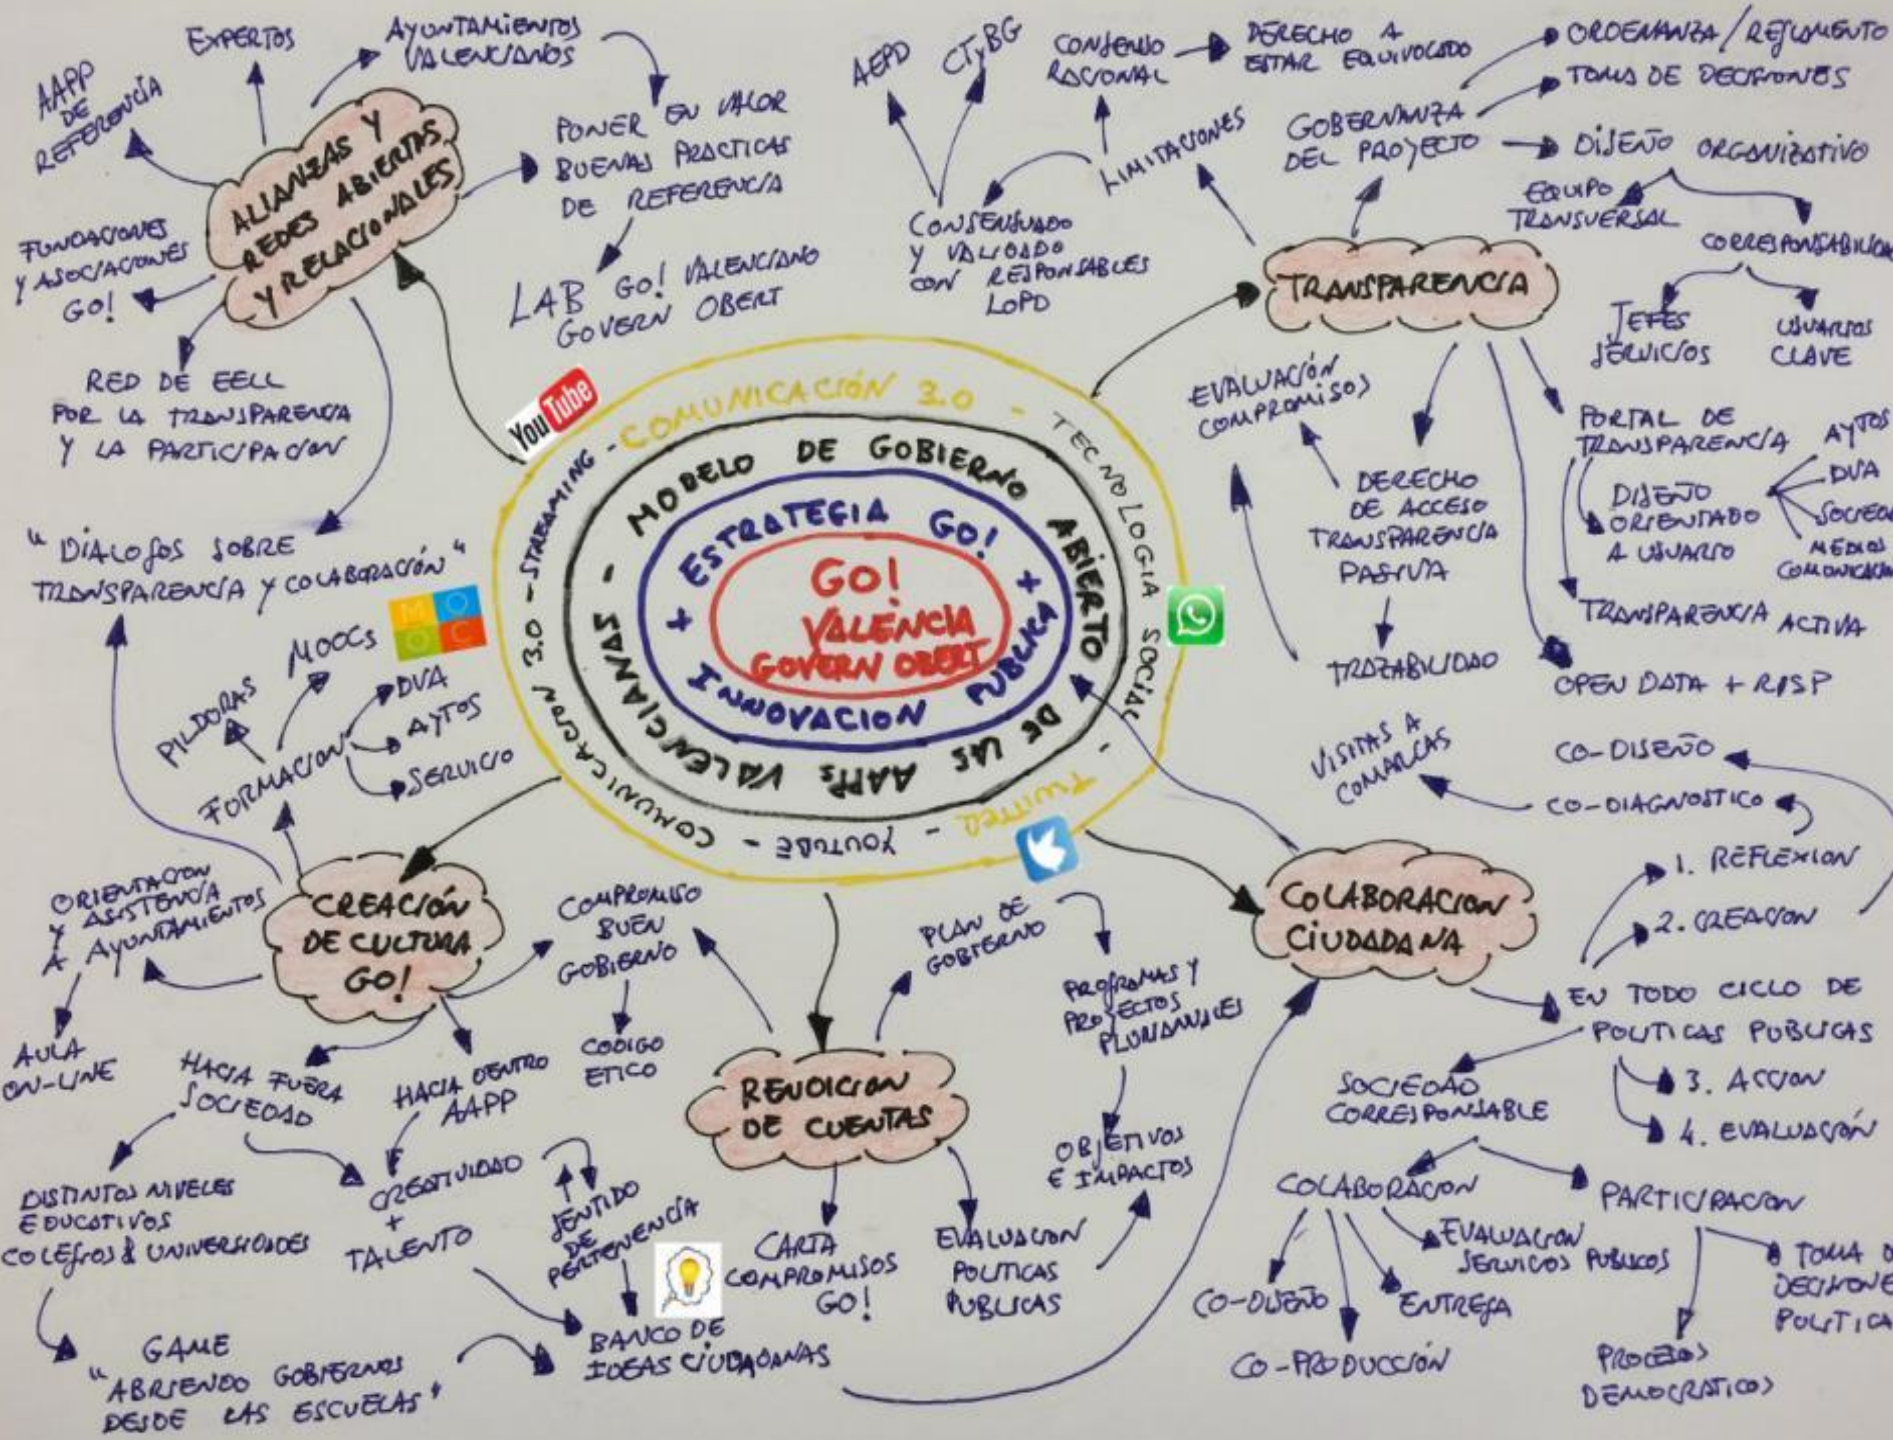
GO!
VALÈNCIA
GOVERN OBERT

+ ESTRATEGIA GO! + INNOVACION PUBLICA

MODELO DE GOBIERNO ABIERTO DE LAS AAPP VALENCIANAS

COMUNICACIÓN 3.0 - TECNOLOGIA SOCIAL - TWITTER - YOUTUBE - COMUNICACION 3.0 - STREAMING

YouTube

ALIANZAS Y REDES ABIERTAS Y RELACIONALES

EXPERTOS

AYUNTAMIENTOS VALENCIANOS

AAPP DE REFERENCIA

FUNDACIONES Y ASOCIACIONES GO!

PONER EN VALOR BUENAS PRACTICAS DE REFERENCIA

LAB GO! VALENCIANO GOVERN OBERT

RED DE EELL POR LA TRANSPARENCIA Y LA PARTICIPACION

"DIALOGOS SOBRE TRANSPARENCIA Y COLABORACIÓN"

AEPD

CTyBG

CONSENSO RACIONAL

DERECHO A ESTAR EQUIVOCADO

LIMITACIONES

CONSENSUADO Y VALIDADO CON RESPONSABLES LOPD

GOBERNANZA DEL PROYECTO

ORDENANZA / REGLAMENTO

TOMA DE DECISIONES

DISEÑO ORGANIZATIVO

EQUIPO TRANSVERSAL

CORRESPONSABILIDAD

JEFES SERVICIOS

USUARIOS CLAVE

TRANSPARENCIA

EVALUACIÓN COMPROMISOS

DERECHO DE ACCESO TRANSPARENCIA PASIVA

TRAZABILIDAD

PORTAL DE TRANSPARENCIA

AYTOS

DVA

SOCIEDAD

MEDIOS COMUNICACION

DISEÑO ORIENTADO A USUARIO

TRANSPARENCIA ACTIVA

OPEN DATA + RISP

VISITAS A COMARCAS

CO-DISEÑO

CO-DIAGNOSTICO

1. REFLEXION

2. CREACION

COLABORACION CIUDADANA

EN TODO CICLO DE POLITICAS PUBLICAS

3. ACCION

4. EVALUACIÓN

SOCIEDAD CORRESPONSABLE

COLABORACION

PARTICIPACION

CO-DISEÑO

CO-PRODUCCIÓN

ENTREGA

EVALUACION SERVICIOS PUBLICOS

TOMA DE DECISIONES POLITICAS

PROCESOS DEMOCRATICOS

CREACIÓN DE CULTURA GO!

MOOCS

MOOC

PILDORAS

FORMACION

DVA

AYTOS

SERVICIO

ORIENTACION Y ASISTENCIA A AYUNTAMIENTOS

AULA ON-LINE

HACIA FUERA SOCIEDAD

HACIA DENTRO AAPP

DISTINTOS NIVELES EDUCATIVOS COLEGIOS & UNIVERSIDADES

GAME "ABRIENDO GOBIERNOS DESDE LAS ESCUELAS"

CREATIVIDAD + TALENTO

SENTIDO DE PERTENENCIA

BANCO DE IDEAS CIUDADANAS

COMPROMISO BUEN GOBIERNO

CODIGO ETICO

RENDICION DE CUENTAS

CARTA COMPROMISOS GO!

PLAN DE GOBIERNO

PROGRAMAS Y PROYECTOS PLURIANUALES

OBJETIVOS E IMPACTOS

EVALUACION POLITICAS PUBLICAS